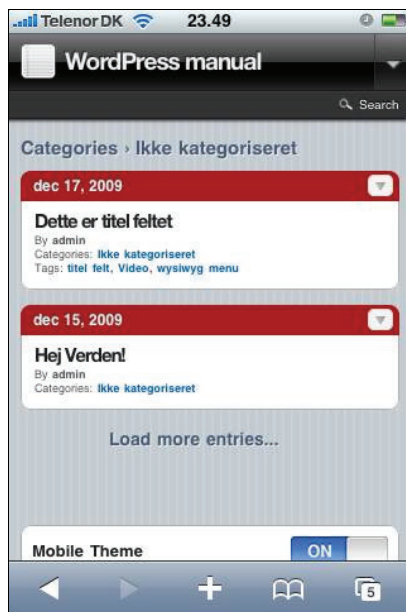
Telenor DK 23.49

WordPress manual

Search

Categories › Ikke kategoriseret

dec 17, 2009

Dette er titel feltet

By admin
Categories: Ikke kategoriseret
Tags: titel felt, Video, wysiwyg menu

dec 15, 2009

Hej Verden!

By admin
Categories: Ikke kategoriseret

Load more entries...

Mobile Theme

ON

5